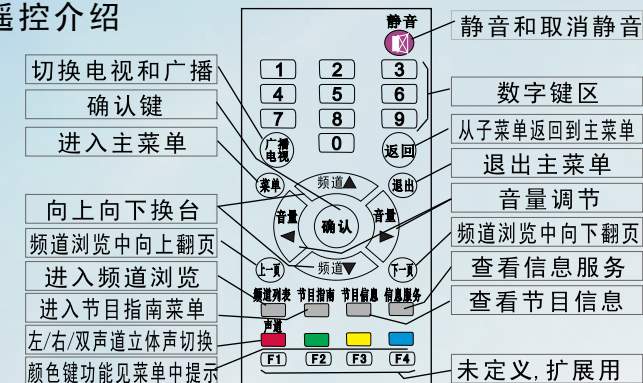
遥控介绍

切换电视和广播
确认键
进入主菜单
向上向下换台
频道浏览中向上翻页
进入频道浏览
进入节目指南菜单
左/右/双声道立体声切换
颜色键功能见菜单中提示

静音
1 2 3
4 5 6
7 8 9
0
广播电视
返回
菜单
退出
频道▲
音量 ◀
确认
音量 ▶
频道▼
上一页
下一页
频道列表
节目指南
节目信息
信息服务
声道
F1 F2 F3 F4

静音和取消静音
数字键区
从子菜单返回到主菜单
退出主菜单
音量调节
频道浏览中向下翻页
查看信息服务
查看节目信息
未定义,扩展用